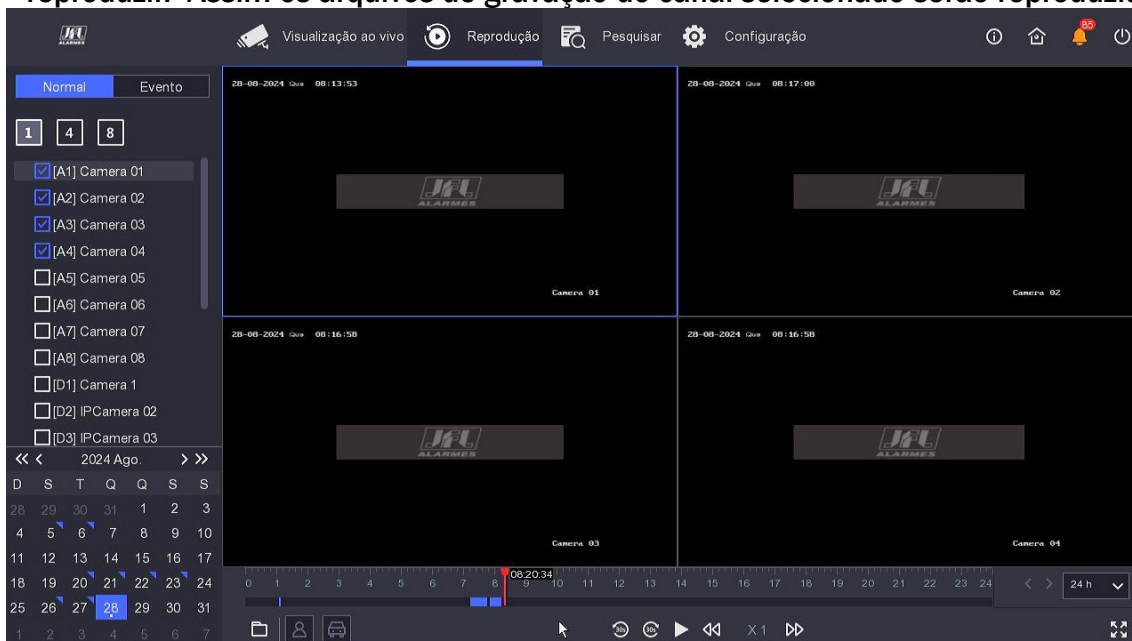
reproduzir. Assim os arquivos de gravação do canal selecionado serão reproduzi

JFL ALARMES

Visualização ao vivo Reprodução Pesquisar Configuração

85

Normal Evento

1 4 8

[A1] Camera 01
[A2] Camera 02
[A3] Camera 03
[A4] Camera 04
[A5] Camera 05
[A6] Camera 06
[A7] Camera 07
[A8] Camera 08
[D1] Camera 1
[D2] IPCamera 02
[D3] IPCamera 03

2024 Ago.

| D | S | T | Q | Q | S | S |
|---|---|---|---|---|---|---|
| 28 | 29 | 30 | 31 | 1 | 2 | 3 |
| 4 | 5 | 6 | 7 | 8 | 9 | 10 |
| 11 | 12 | 13 | 14 | 15 | 16 | 17 |
| 18 | 19 | 20 | 21 | 22 | 23 | 24 |
| 25 | 26 | 27 | 28 | 29 | 30 | 31 |
| 1 | 2 | 3 | 4 | 5 | 6 | 7 |

28-08-2024 Qua 08:13:53
JFL ALARMES
Camera 01

28-08-2024 Qua 08:17:00
JFL ALARMES
Camera 02

28-08-2024 Qua 08:16:58
JFL ALARMES
Camera 03

28-08-2024 Qua 08:16:58
JFL ALARMES
Camera 04

0 1 2 3 4 5 6 7 8 08:20:34 9 10 11 12 13 14 15 16 17 18 19 20 21 22 23 24

24 h

30s 30s X1